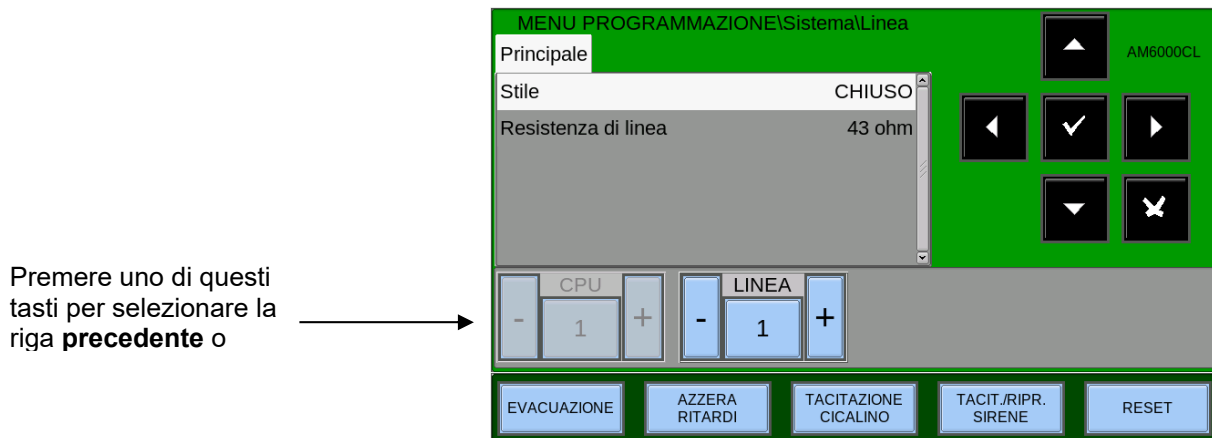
Premere uno di questi tasti per selezionare la riga **precedente** o

MENU PROGRAMMAZIONE\Sistema\Linea

Principale

AM6000CL

| Stile | CHIUSO |
|---|---|
| Resistenza di linea | 43 ohm |

CPU
-
1
+

LINEA
-
1
+

EVACUAZIONE

AZZERA RITARDI

TACITAZIONE CICALINO

TACIT./RIPR. SIRENE

RESET